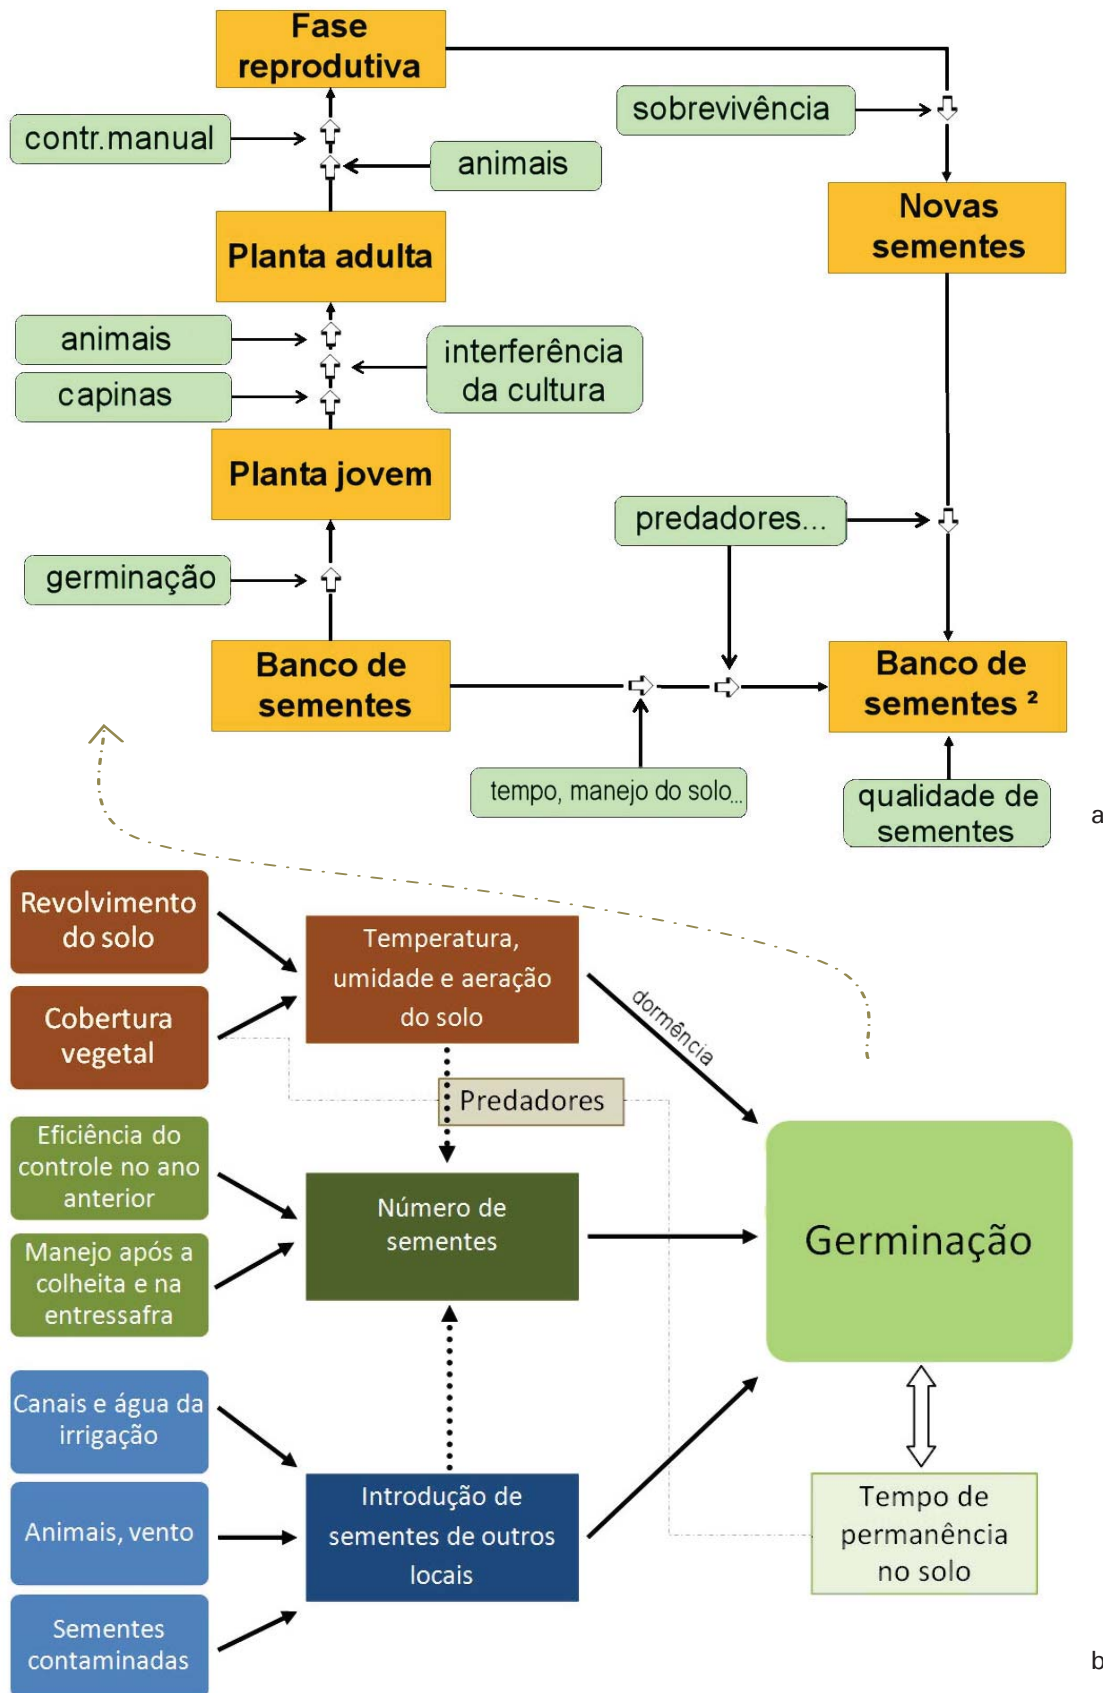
Fase reprodutiva

contr.manual

animais

sobrevivência

Novas sementes

Planta adulta

animais

capinas

interferência da cultura

Planta jovem

predadores...

germinação

Banco de sementes

Banco de sementes ²

tempo, manejo do solo...

qualidade de sementes

a

Revolvimento do solo

Cobertura vegetal

Temperatura, umidade e aeração do solo

dormência

Predadores

Eficiência do controle no ano anterior

Manejo após a colheita e na entressafra

Número de sementes

Germinação

Canais e água da irrigação

Animais, vento

Sementes contaminadas

Introdução de sementes de outros locais

Tempo de permanência no solo

b